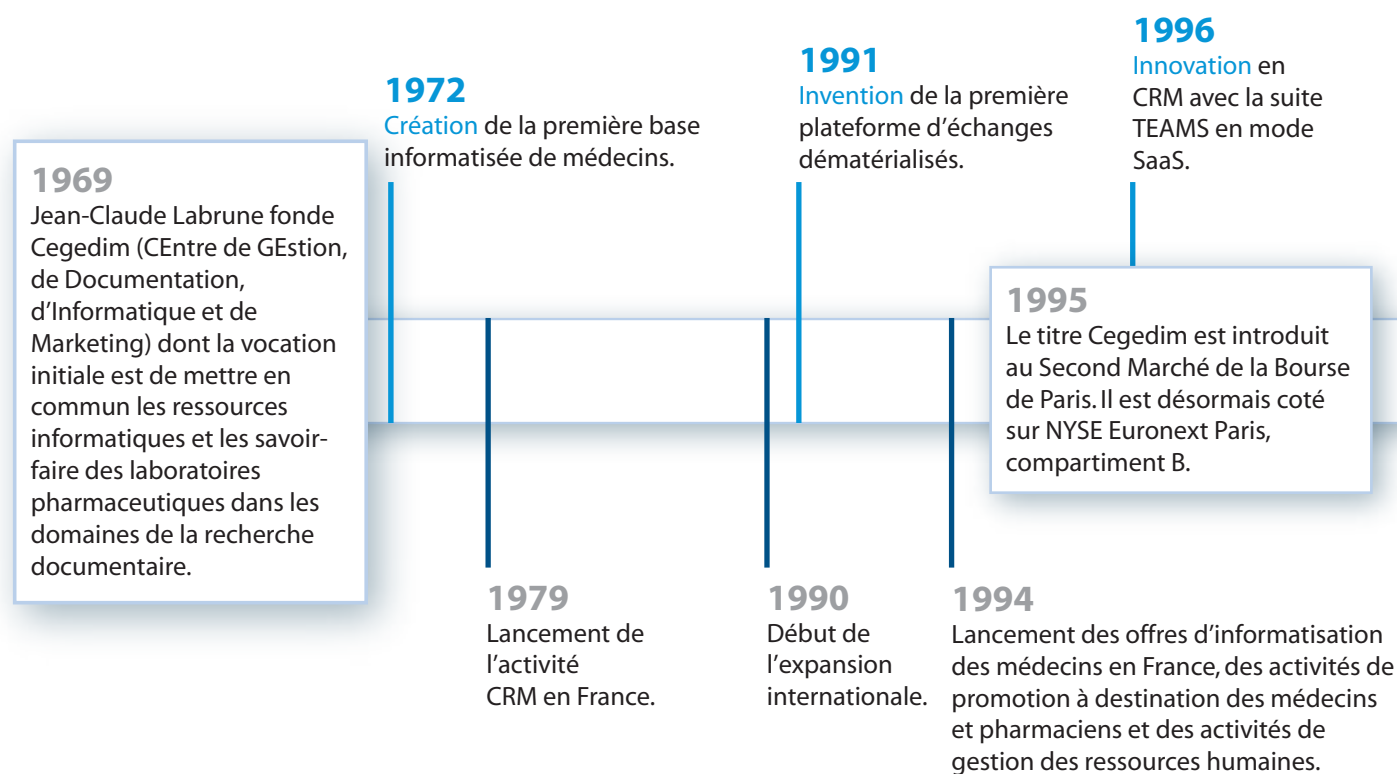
1969
Jean-Claude Labrune fonde Cegedim (CEntre de GEstion, de Documentation, d'Informatique et de Marketing) dont la vocation initiale est de mettre en commun les ressources informatiques et les savoir-faire des laboratoires pharmaceutiques dans les domaines de la recherche documentaire.

1972
Création de la première base informatisée de médecins.

1979
Lancement de l'activité CRM en France.

1990
Début de l'expansion internationale.

1991
Invention de la première plateforme d'échanges dématérialisés.

1994
Lancement des offres d'informatisation des médecins en France, des activités de promotion à destination des médecins et pharmaciens et des activités de gestion des ressources humaines.

1995
Le titre Cegedim est introduit au Second Marché de la Bourse de Paris. Il est désormais coté sur NYSE Euronext Paris, compartiment B.

1996
Innovation en CRM avec la suite TEAMS en mode SaaS.